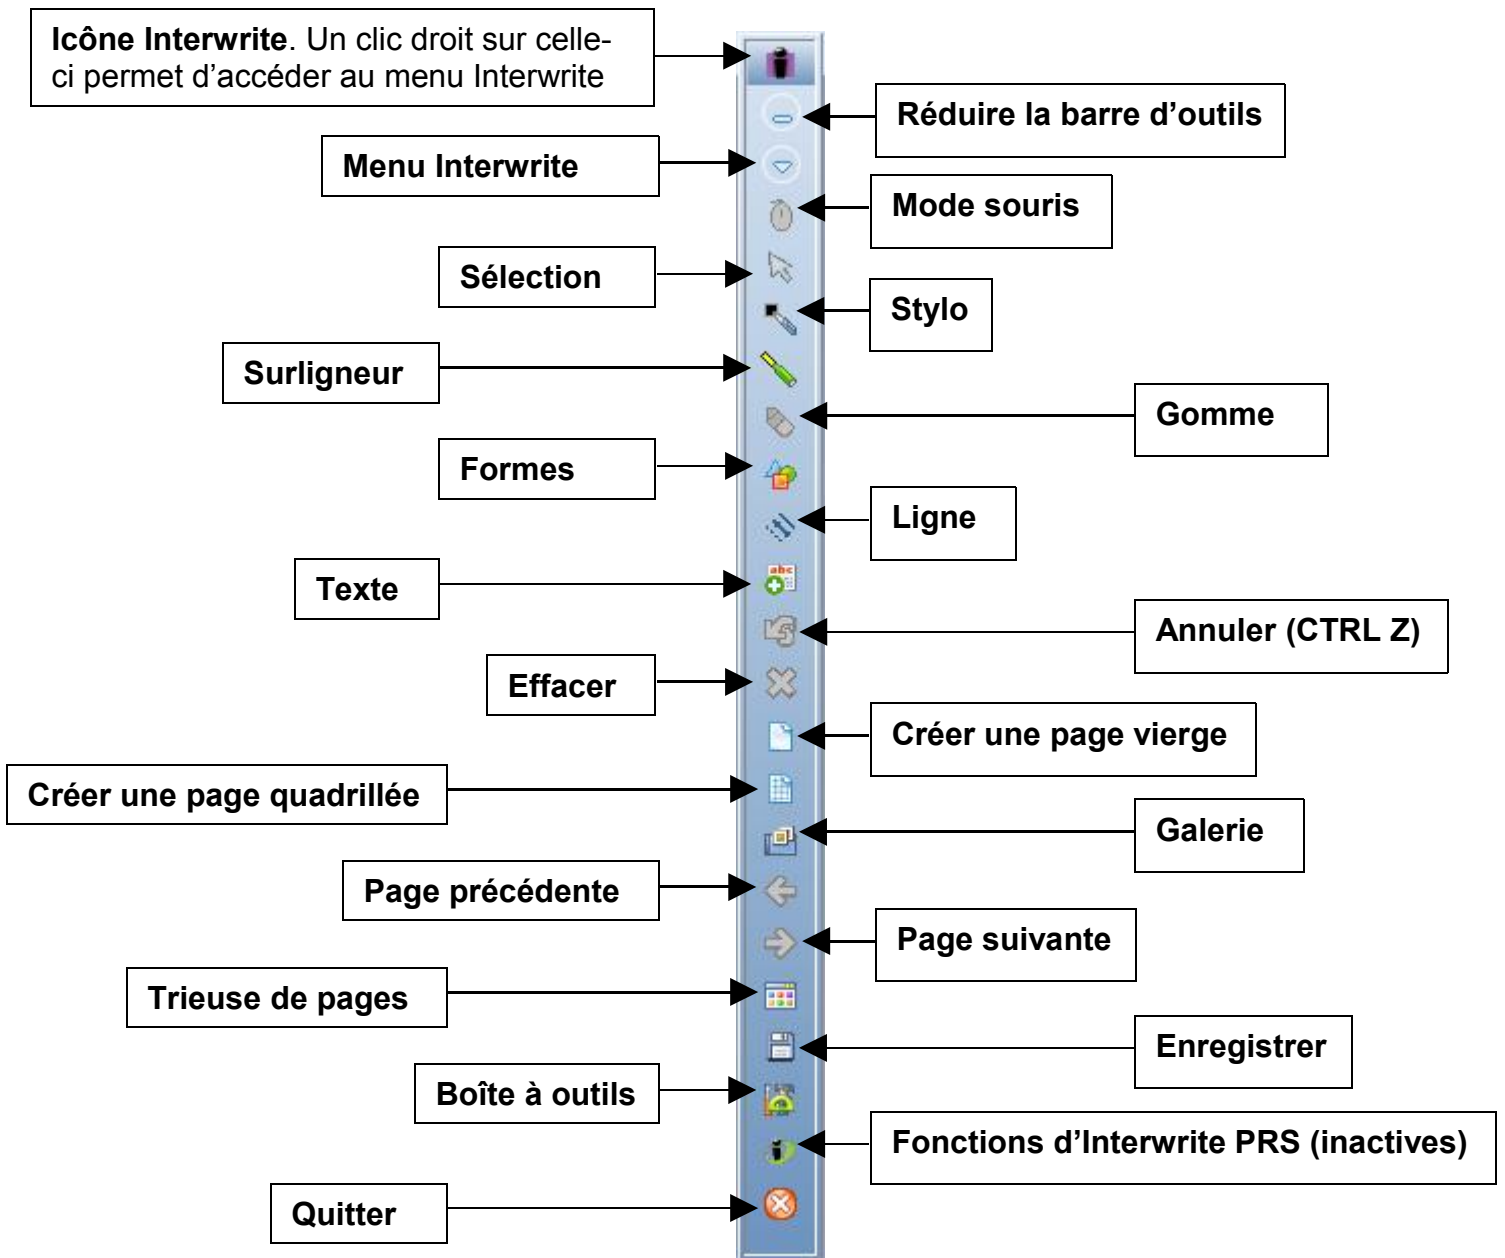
**Icône Interwrite**. Un clic droit sur celle-ci permet d'accéder au menu Interwrite

Réduire la barre d'outils

Menu Interwrite

Mode souris

Sélection

Stylo

Surligneur

Gomme

Formes

Ligne

Texte

Annuler (CTRL Z)

Effacer

Créer une page vierge

Créer une page quadrillée

Galerie

Page précédente

Page suivante

Trieuse de pages

Enregistrer

Boîte à outils

Fonctions d'Interwrite PRS (inactives)

Quitter